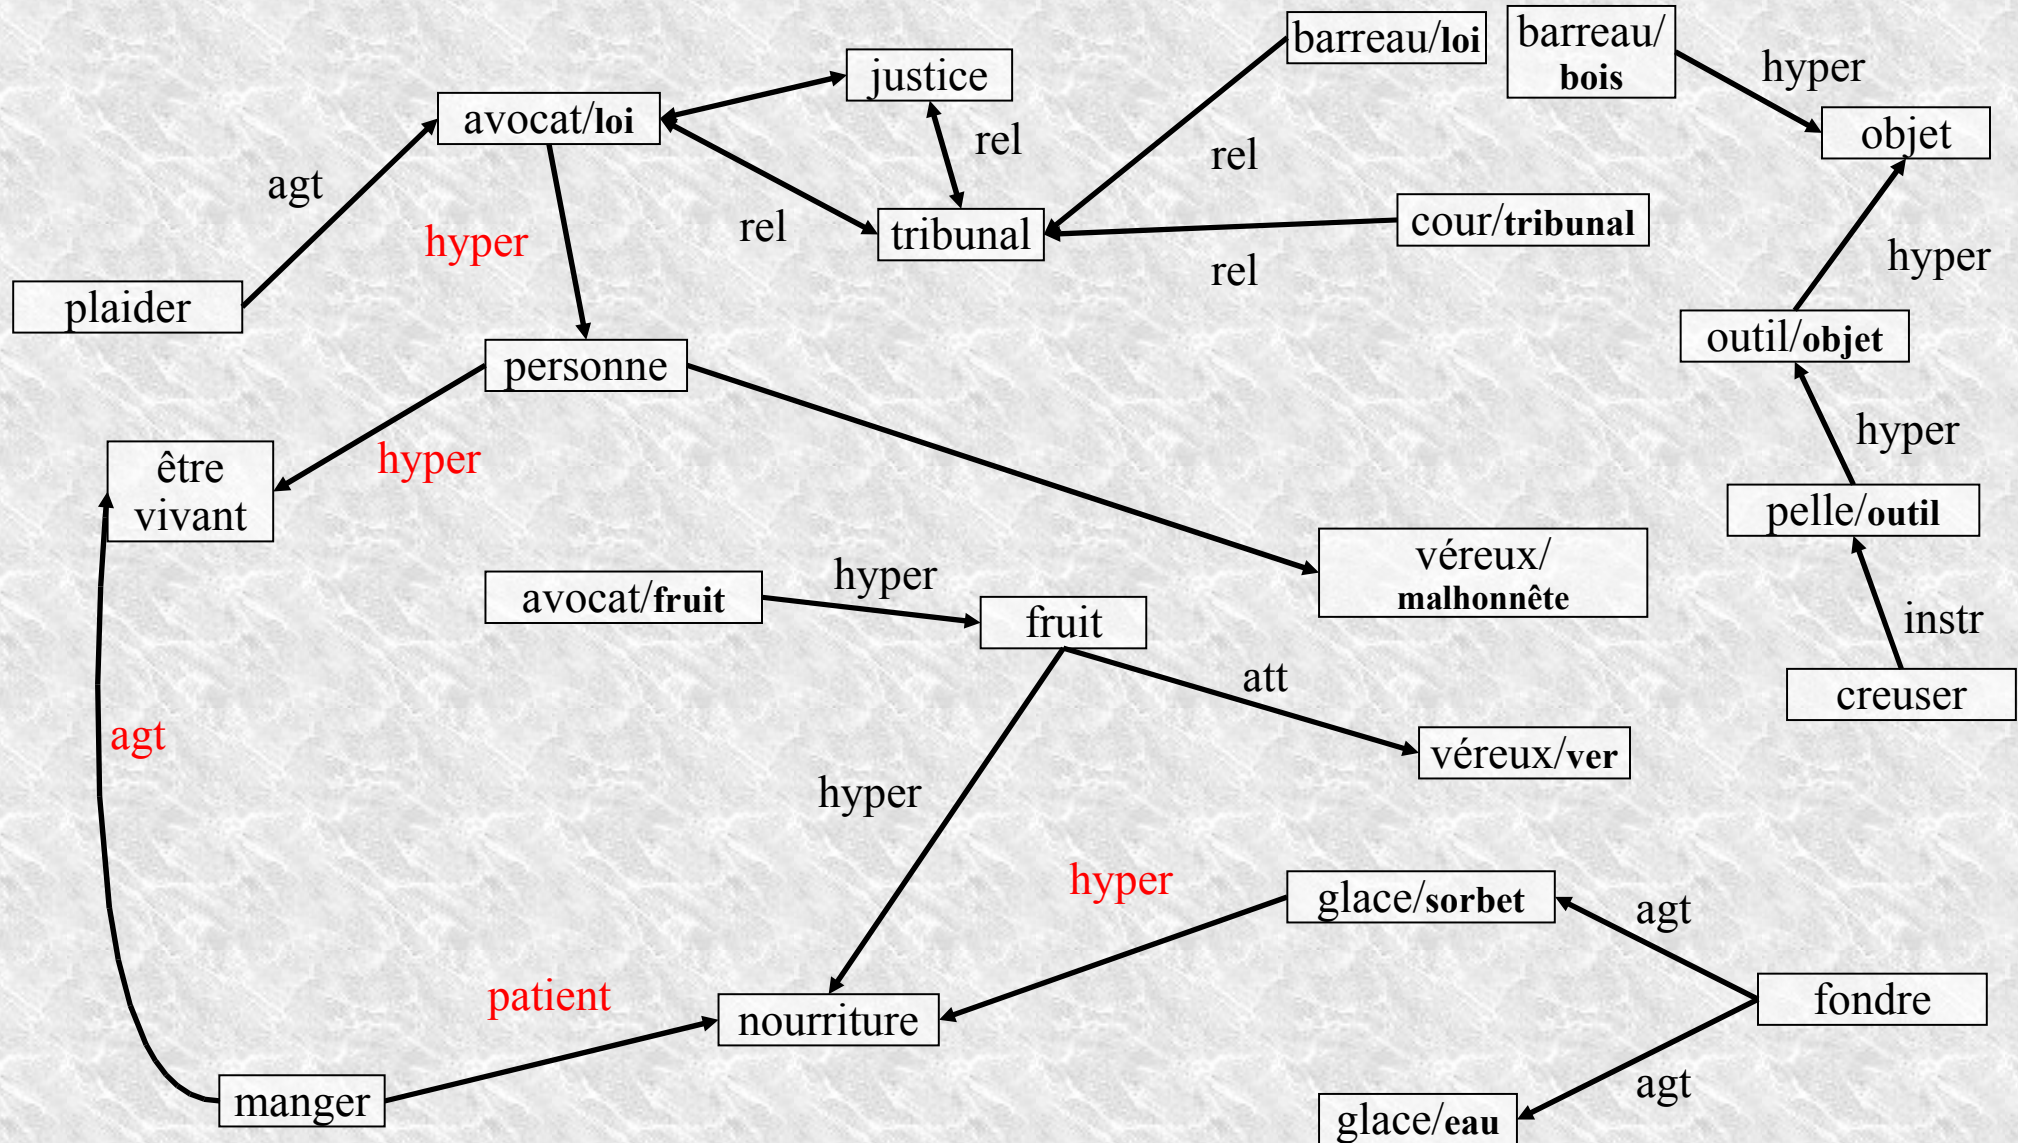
barreau/**loi**

barreau/**bois**

hyper

justice

avocat/**loi**

rel

rel

objet

agt

hyper

rel

tribunal

cour/**tribunal**

rel

hyper

plaider

outil/**objet**

personne

hyper

être vivant

hyper

pelle/**outil**

véreux/**malhonnête**

avocat/**fruit**

hyper

fruit

instr

att

creuser

agt

véreux/**ver**

hyper

hyper

glace/**sorbet**

agt

patient

fondre

nourriture

agt

manger

glace/**eau**